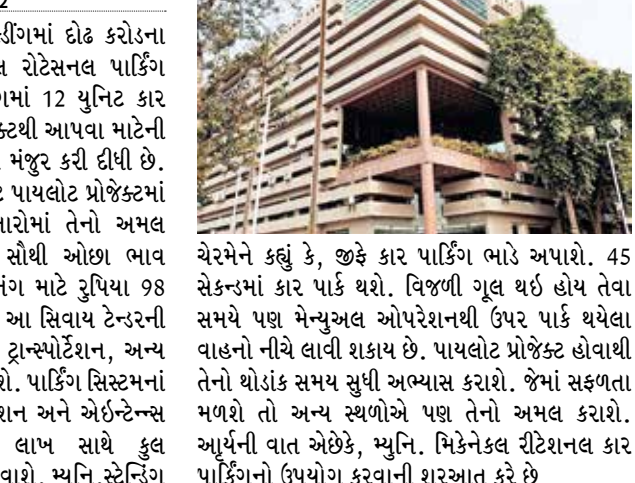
2
ડીંગમાં દોઢ કરોડના
લ રોટેસનલ પાર્કિંગ
ામાં 12 યુનિટ કાર
ક્ટથી આપવા માટેની
મંજુર કરી દીધી છે.
ટ પાયલોટ પ્રોજેક્ટમાં
ારોમાં તેનો અમલ
સૌથી ઓછા ભાવ
ંગ માટે રુપિયા 98
આ સિવાય ટેન્ડરની
ટ્રાન્સપોર્ટેશન, અન્ય
શે. પાર્કિંગ સિસ્ટમનાં
શન અને એઈન્ટેન્સ
લાખ સાથે કુલ
વાશે. મ્યુનિ.સ્ટેન્ડિંગ

ચેરમેને કહ્યું કે, જીફે કાર પાર્કિંગ ભાડે અપાશે. 45 સેકન્ડમાં કાર પાર્ક થશે. વિજળી ગૂલ થઇ હોય તેવા સમયે પણ મેન્યુઅલ ઓપરેશનથી ઉપર પાર્ક થયેલા વાહનો નીચે લાવી શકાય છે. પાયલોટ પ્રોજેક્ટ હોવાથી તેનો થોડાંક સમય સુધી અભ્યાસ કરાશે. જેમાં સફળતા મળશે તો અન્ય સ્થળોએ પણ તેનો અમલ કરાશે. આર્યની વાત એછેકે, મ્યુનિ. મિકેનેકલ રીટેશનલ કાર પાર્કિંગનો ઉપયોગ કરવાની શરૂઆત કરે છે